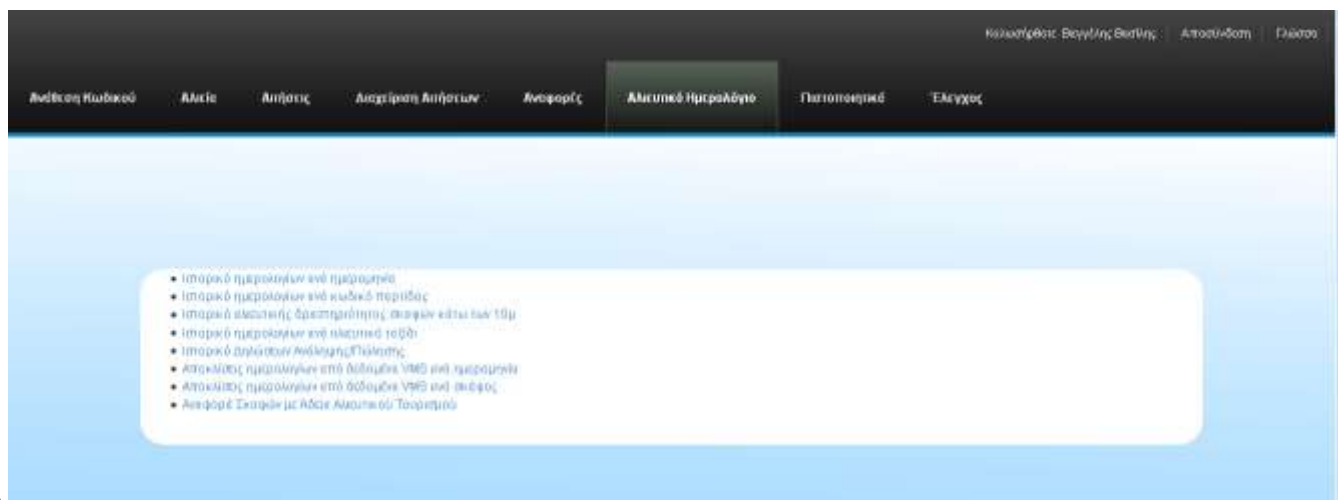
Καλωσήρθατε: Βαγγέλης Βασίλης | Αποσύνδεση | Γλώσσα

Ανάθεση Κωδικού | Αλιεία | Αιτήσεις | Διαχείριση Αιτήσεων | Αναφορές | Αλιευτικό Ημερολόγιο | Πιστοποιητικά | Έλεγχος

- Ιστορικό ημερολογίων ανά ημερομηνία
- Ιστορικό ημερολογίων ανά κωδικό περιόδου
- Ιστορικό αλιευτικής δραστηριότητας σκαφών κάτω των 10μ
- Ιστορικό ημερολογίων ανά αλιευτικό ταξίδι
- Ιστορικό δηλώσεων Εκφόρτωσης/Πώλησης
- Αποκλίσεις ημερολογίων από δεδομένα VMS ανά ημερομηνία
- Αποκλίσεις ημερολογίων από δεδομένα VMS ανά σκάφος
- Αναφορά Σκαφών με Άδεια Αλιευτικού Τουρισμού